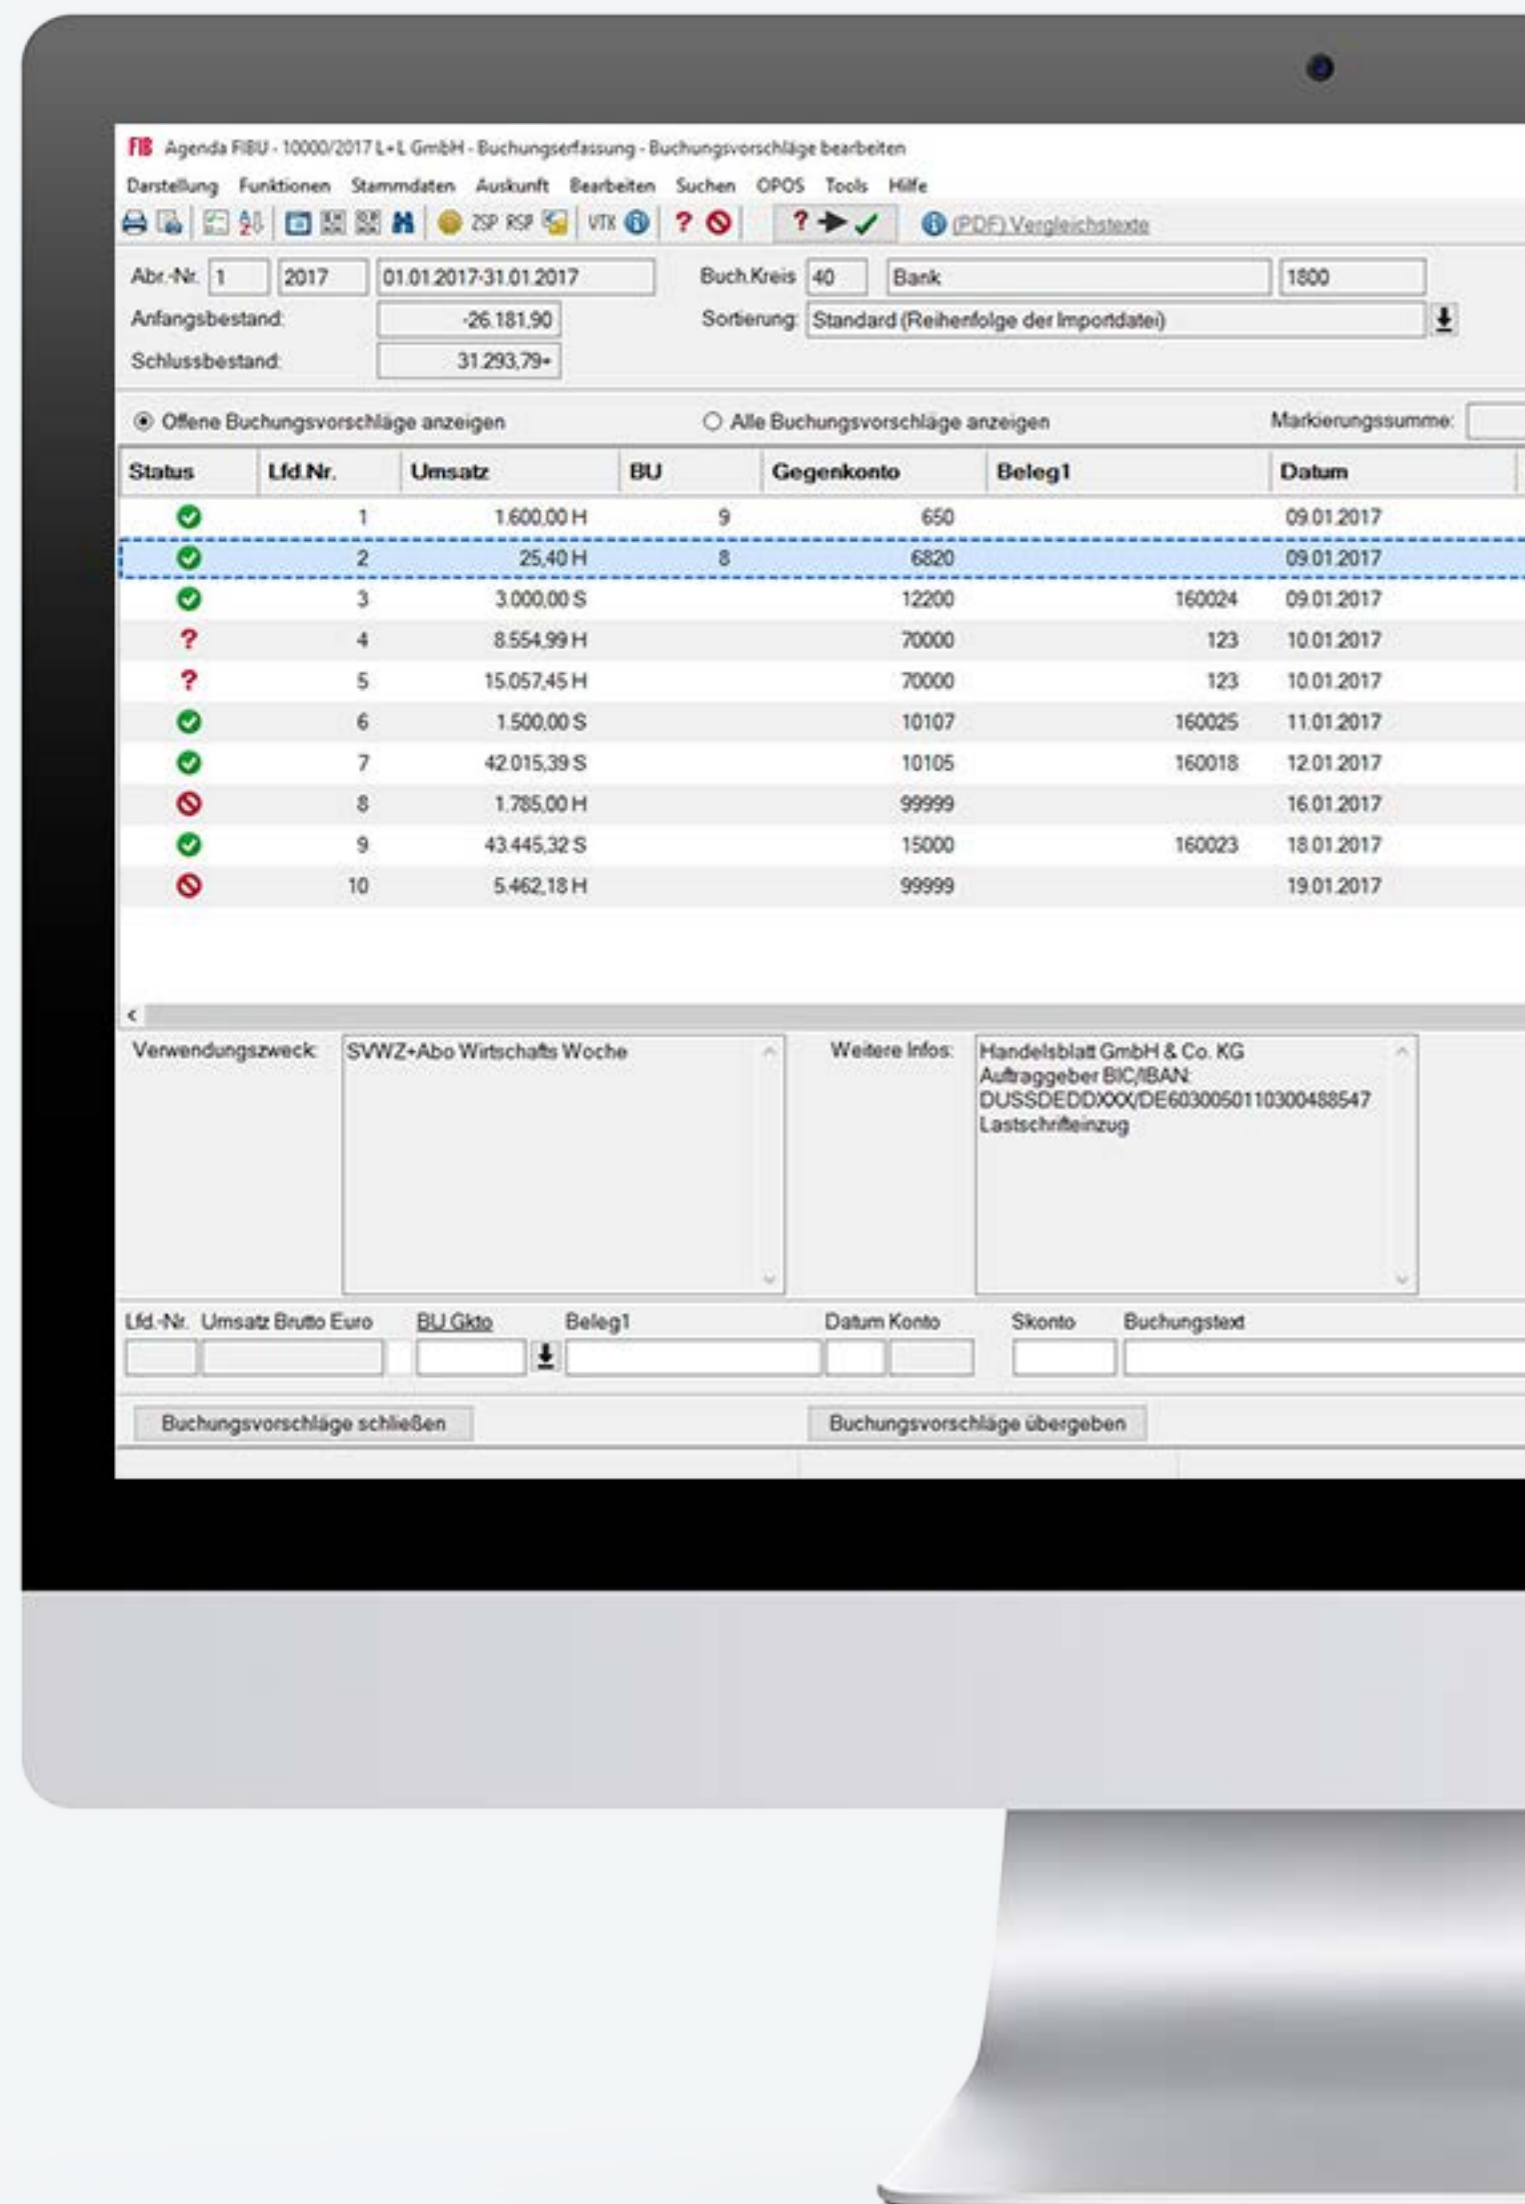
FIB Agenda FIBU - 10000/2017 L+L GmbH - Buchungserfassung - Buchungsvorschläge bearbeiten

Darstellung Funktionen Stammdaten Auskunft Bearbeiten Suchen OPOS Tools Hilfe

ZSP RSP VTK (PDF) Vergleichstexte

Abr.-Nr. 1 2017 01.01.2017-31.01.2017 Buch.Kreis 40 Bank 1800

Anfangsbestand: -26.181,90 Sortierung: Standard (Reihenfolge der Importdatei)

Schlussbestand: 31.293,79+

Offene Buchungsvorschläge anzeigen Alle Buchungsvorschläge anzeigen Markierungssumme:

| Status | Lfd.Nr. | Umsatz | BU | Gegenkonto | Beleg1 | Datum |
|---|---|---|---|---|---|---|
| | 1 | 1.600,00 H | 9 | 650 | | 09.01.2017 |
| | 2 | 25,40 H | 8 | 6820 | | 09.01.2017 |
| | 3 | 3.000,00 S | | 12200 | 160024 | 09.01.2017 |
| ? | 4 | 8.554,99 H | | 70000 | 123 | 10.01.2017 |
| ? | 5 | 15.057,45 H | | 70000 | 123 | 10.01.2017 |
| | 6 | 1.500,00 S | | 10107 | 160025 | 11.01.2017 |
| | 7 | 42.015,39 S | | 10105 | 160018 | 12.01.2017 |
| | 8 | 1.785,00 H | | 99999 | | 16.01.2017 |
| | 9 | 43.445,32 S | | 15000 | 160023 | 18.01.2017 |
| | 10 | 5.462,18 H | | 99999 | | 19.01.2017 |

Verwendungszweck: SVWZ+Abo Wirtschafts Woche

Weitere Infos: Handelsblatt GmbH & Co. KG
Auftraggeber BIC/IBAN:
DUSSDEDDXXX/DE60300501103004885 47
Lastschrifteinzug

Lfd.-Nr. Umsatz Brutto Euro BU Gkto Beleg1 Datum Konto Skonto Buchungstext

Buchungsvorschläge schließen Buchungsvorschläge übergeben